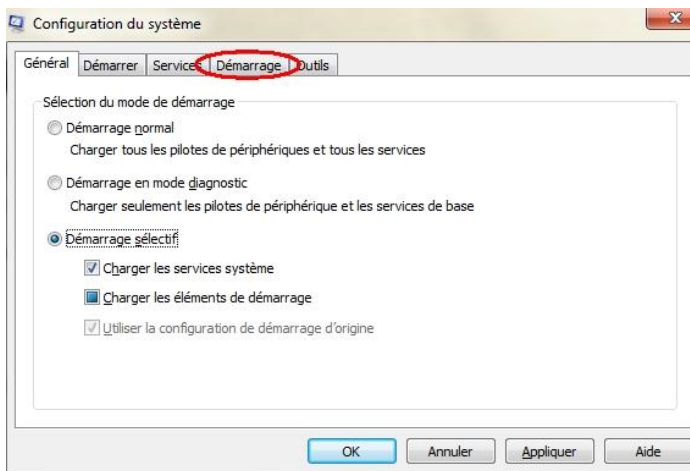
Configuration du système

Général | Démarrer | Services | Démarrage | Outils

Sélection du mode de démarrage

Démarrage normal

Charger tous les pilotes de périphériques et tous les services

Démarrage en mode diagnostic

Charger seulement les pilotes de périphérique et les services de base

Démarrage sélectif

Charger les services système

Charger les éléments de démarrage

Utiliser la configuration de démarrage d'origine

OK | Annuler | Appliquer | Aide